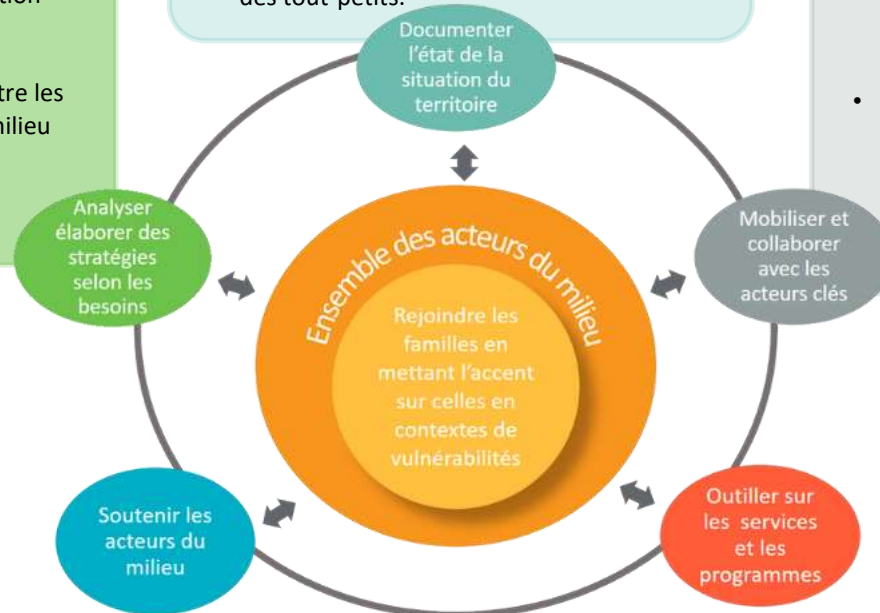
tion

tre les
milieu

des tout-petits.

Documenter l'état de la situation du territoire

Analyser élaborer des stratégies selon les besoins

Ensemble des acteurs du milieu

Rejoindre les familles en mettant l'accent sur celles en contextes de vulnérabilités

Mobiliser et collaborer avec les acteurs clés

Soutenir les acteurs du milieu

Outiller sur les services et les programmes

•